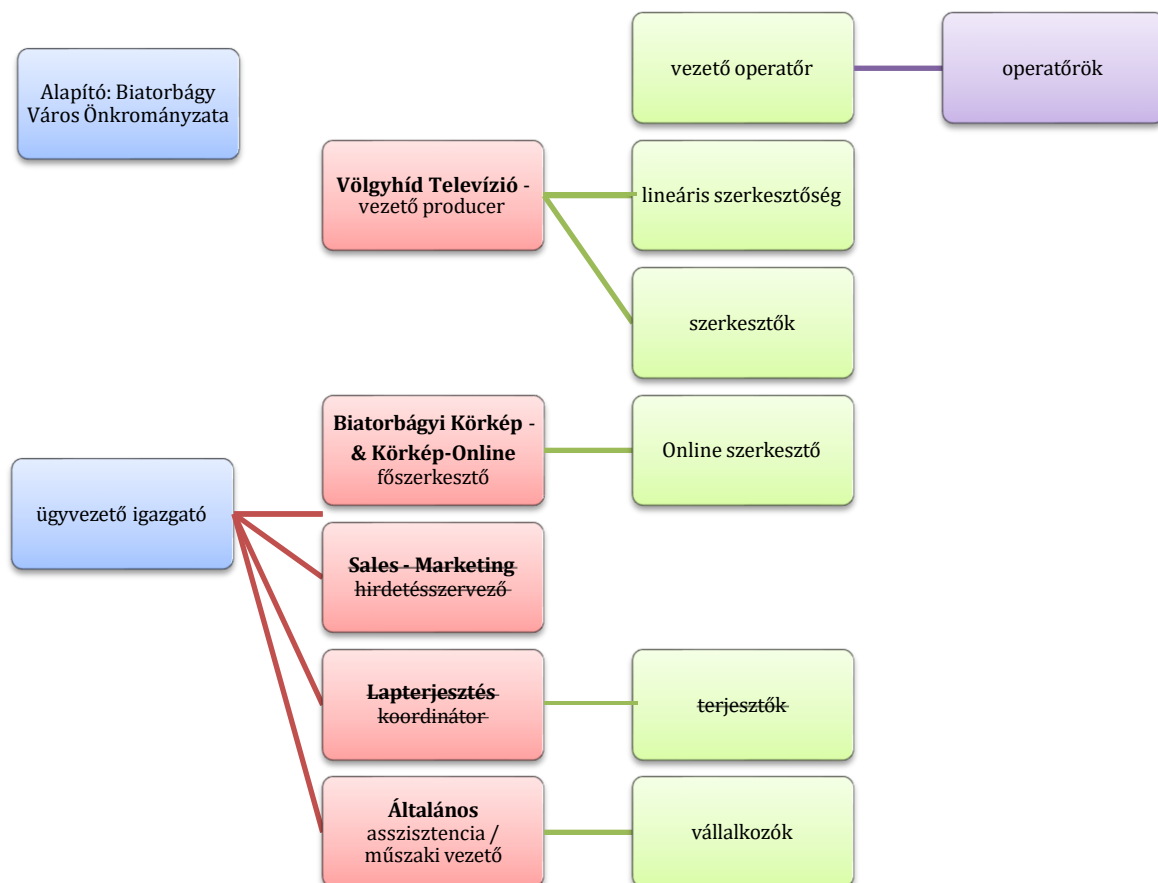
Alapító: Biatorbágy Város Önkrományzata

vezető operatőr

operatőrök

Völgyhíd Televízió - vezető producer

lineáris szerkesztőség

szerkesztők

Biatorbágyi Körkép - & Körkép-Online főszerkesztő

Online szerkesztő

ügyvezető igazgató

Sales - Marketing hirdetésszervező

Lapterjesztés koordinátor

terjesztők

Általános asszisztencia / műszaki vezető

vállalkozók